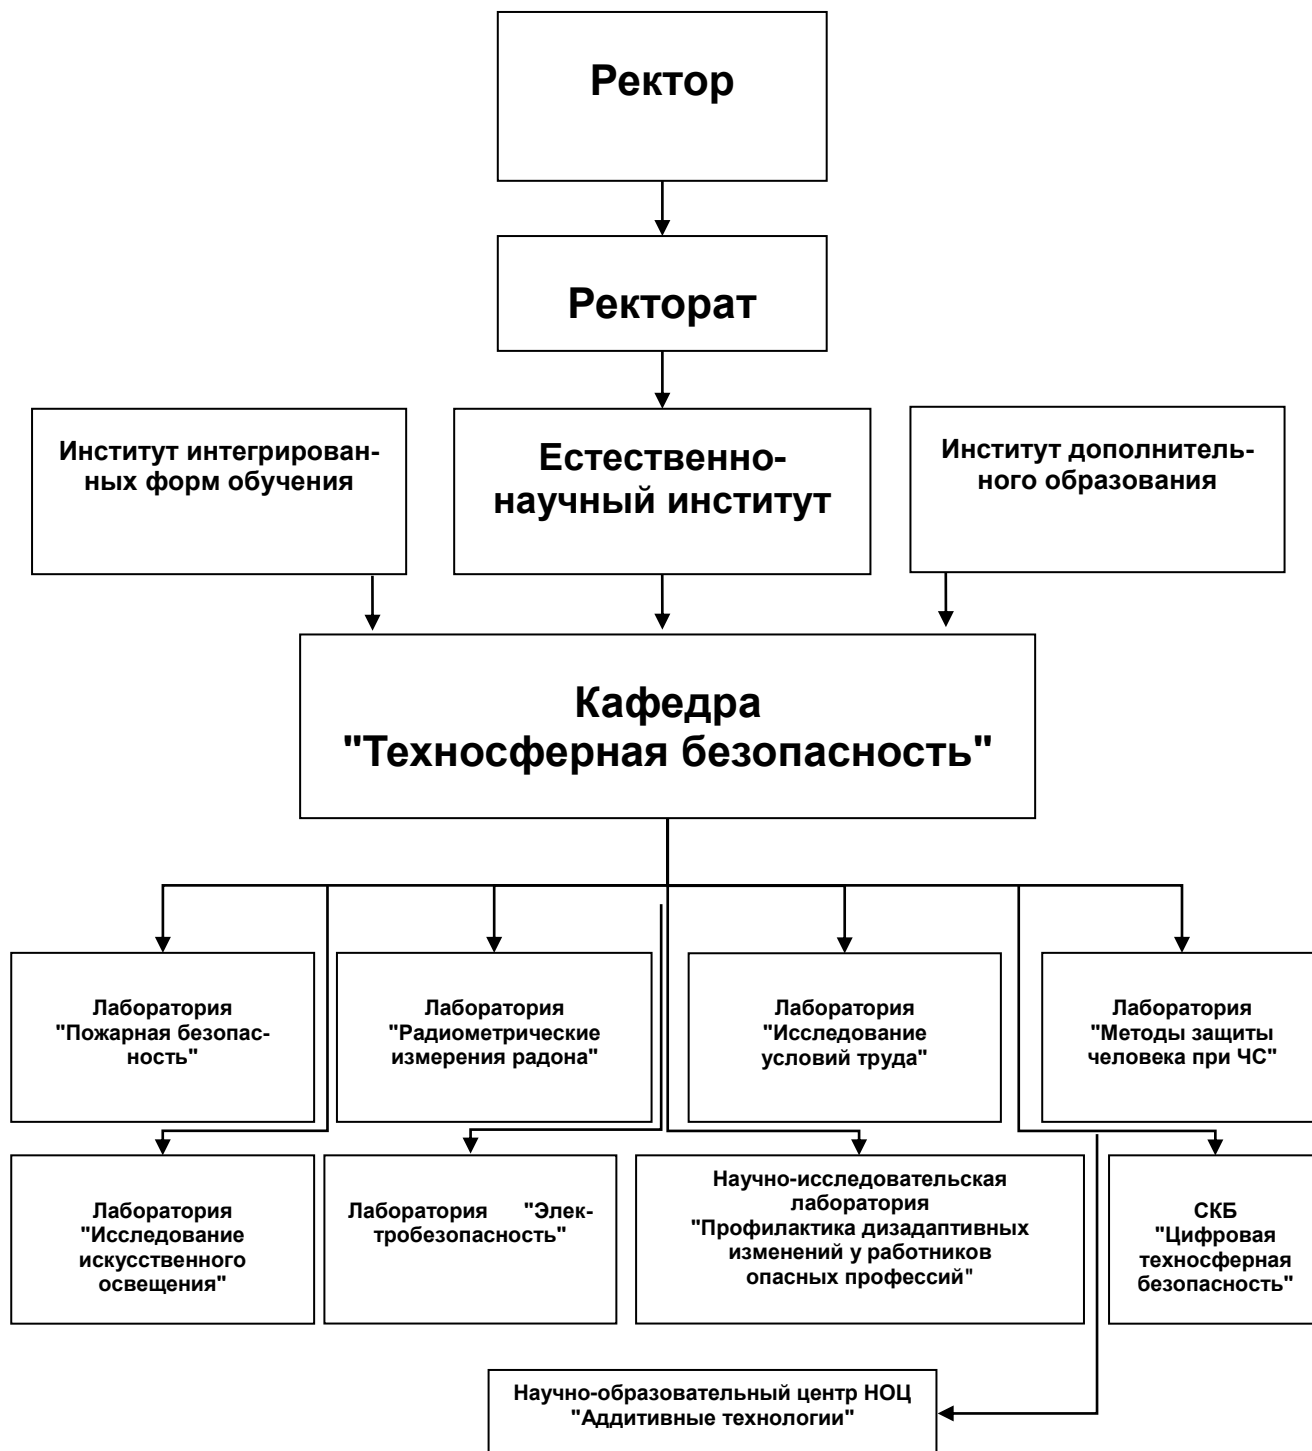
Ректор

Ректорат

Институт интегрированных форм обучения

Естественно-научный институт

Институт дополнительного образования

Кафедра "Техносферная безопасность"

Лаборатория "Пожарная безопасность"

Лаборатория "Радиометрические измерения радона"

Лаборатория "Исследование условий труда"

Лаборатория "Методы защиты человека при ЧС"

Лаборатория "Исследование искусственного освещения"

Лаборатория "Электробезопасность"

Научно-исследовательская лаборатория "Профилактика дизадаптивных изменений у работников опасных профессий"

СКБ "Цифровая техносферная безопасность"

Научно-образовательный центр НОЦ "Аддитивные технологии"